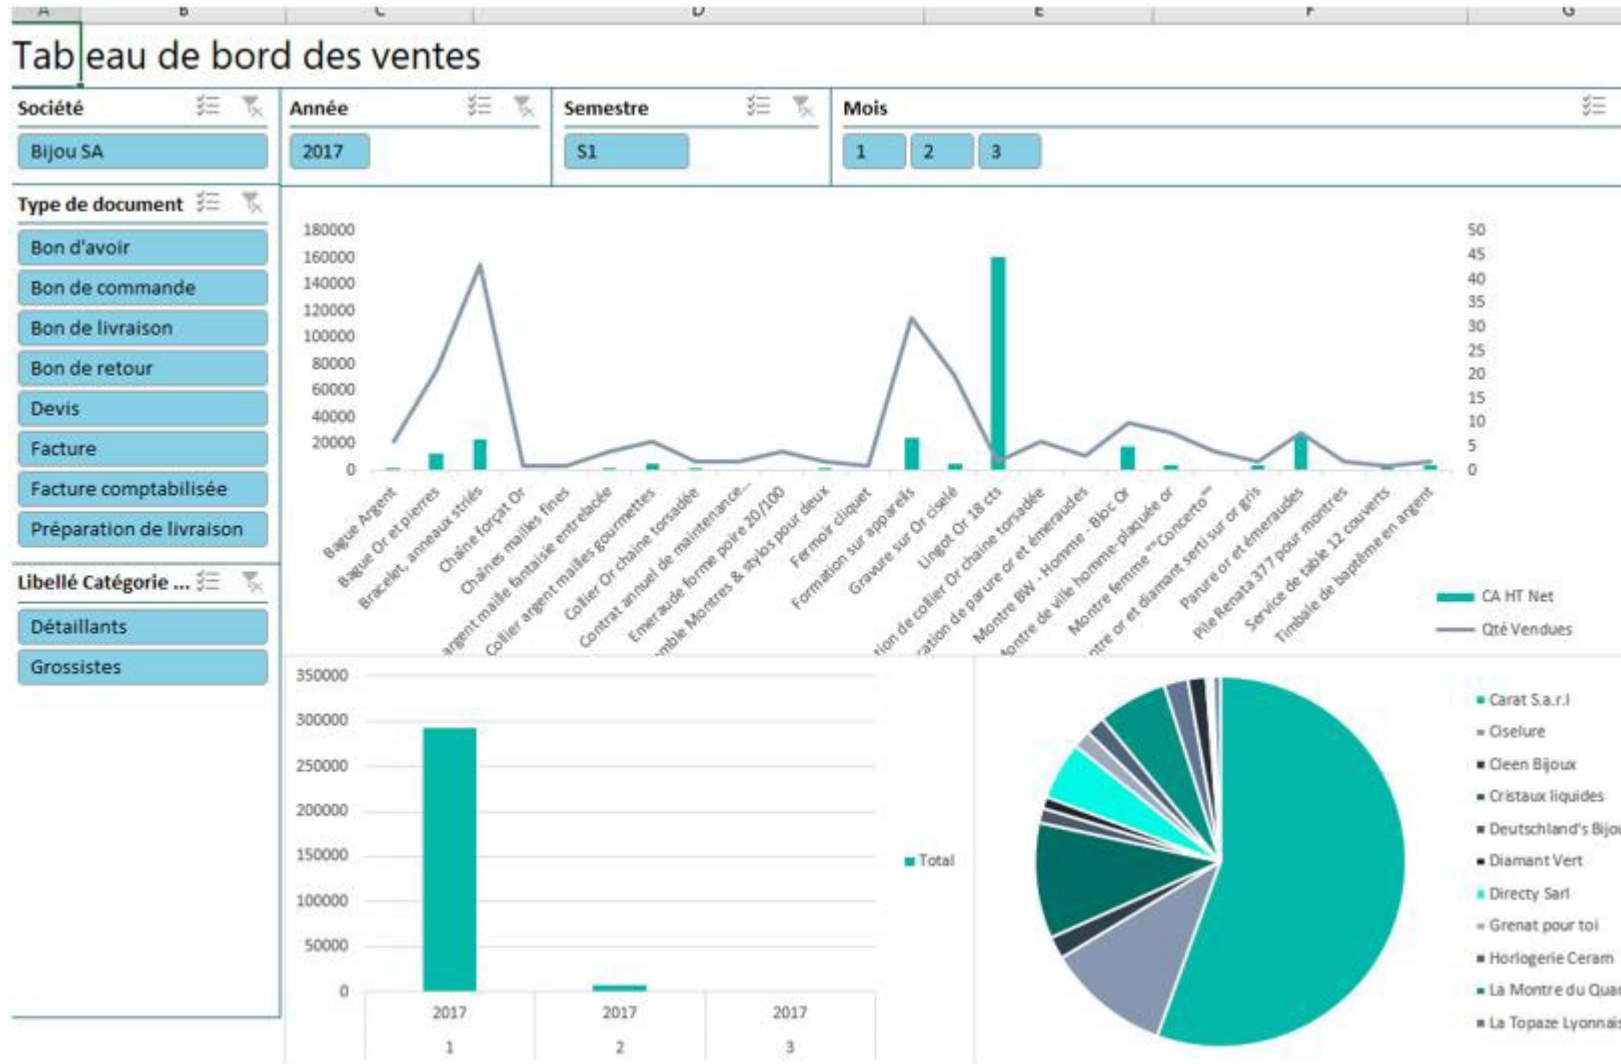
A B C D E F G

Tableau de bord des ventes

Société
Bijou SA

Année
2017

Semestre
S1

Mois
1 2 3

Type de document
Bon d'avoir
Bon de commande
Bon de livraison
Bon de retour
Devis
Facture
Facture comptabilisée
Préparation de livraison

Libellé Catégorie ...
Détaillants
Grossistes

180000
160000
140000
120000
100000
80000
60000
40000
20000
0

50
45
40
35
30
25
20
15
10
5
0

Bague Argent
Bague Or et pierres
Bracelet, anneaux striés
Chaîne forçat Or
Chaînes mailles fines
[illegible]rgent maille fantaisie entrelacée
Collier argent mailles gourmettes
Collier Or chaine torsadée
Contrat annuel de maintenance...
Emeraude forme poire 20/100
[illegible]mble Montres & stylos pour deux
Fermoir cliquet
Formation sur appareils
Gravure sur Or ciselé
Lingot Or 18 cts
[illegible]tion de collier Or chaine torsadée
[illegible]ation de parure or et émeraudes
Montre BW - Homme - Bloc Or
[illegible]ontre de ville homme-plaquée or
Montre femme ""Concerto""
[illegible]tre or et diamant serti sur or gris
Parure or et émeraudes
Pile Renata 377 pour montres
Service de table 12 couverts
Timbale de baptême en argent

CA HT Net
Qté Vendues

350000
300000
250000
200000
150000
100000
50000
0

Total

2017 2017 2017
1 2 3

Carat S.a.r.l
Ciselure
Cleen Bijoux
Cristaux liquides
Deutschland's Bijo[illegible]
Diamant Vert
Directy Sarl
Grenat pour toi
Horlogerie Ceram
La Montre du Qua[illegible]
La Topaze Lyonnai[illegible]